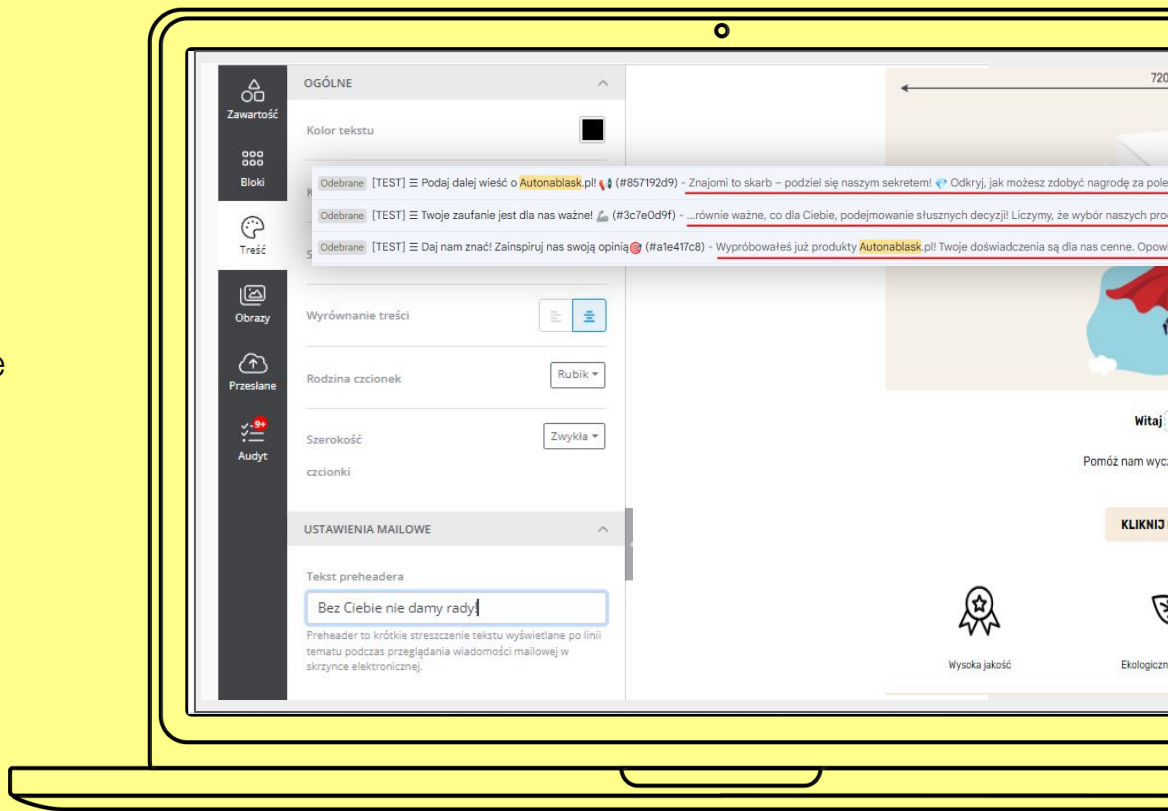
Zawartość

Bloki

Treść

Obrazy

Przesłane

9+

Audyt

OGÓLNE

Kolor tekstu

Odebrane [TEST] ☰ Podaj dalej wieść o Autonablask.pl! 📢 (#857192d9) - Znajomi to skarb – podziel się naszym sekretem! 💎 Odkryj, jak możesz zdobyć nagrodę za pole

Odebrane [TEST] ☰ Twoje zaufanie jest dla nas ważne! 💪 (#3c7e0d9f) - ...równie ważne, co dla Ciebie, podejmowanie słusznych decyzji! Liczymy, że wybór naszych pro

Odebrane [TEST] ☰ Daj nam znać! Zainspiruj nas swoją opinią 🎯 (#a1e417c8) - Wypróbowałeś już produkty Autonablask.pl! Twoje doświadczenia są dla nas cenne. Opow

Wyrównanie treści

Rodzina czcionek

Rubik

Szerokość czcionki

Zwykła

USTAWIENIA MAILOWE

Tekst preheadera

Bez Ciebie nie damy rady!

Preheader to krótkie streszczenie tekstu wyświetlane po linii tematu podczas przeglądania wiadomości mailowej w skrzynce elektronicznej.

720

Witaj

Pomóż nam wyc

KLIKNIJ

Wysoka jakość

Ekologiczn